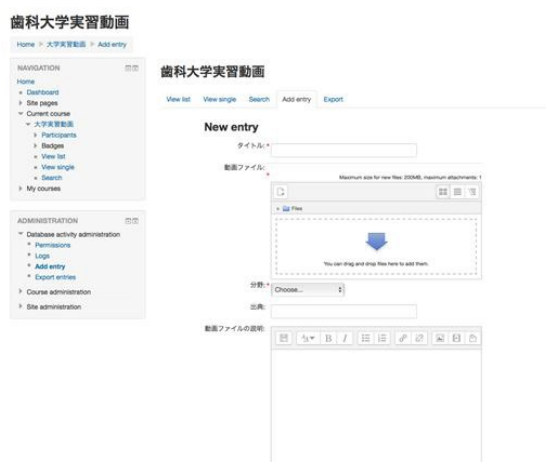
歯科大学実習動画

Home > 大学実習動画 > Add entry

NAVIGATION

Home
Dashboard
Site pages
Current course
大学実習動画
Participants
Badges
View list
View single
Search
My courses

ADMINISTRATION

Database activity administration
Permissions
Logs
Add entry
Export entries
Course administration
Site administration

歯科大学実習動画

View list | View single | Search | Add entry | Export

New entry

タイトル: *

動画ファイル: *

Maximum size for new files: 200MB, maximum attachments: 1

Files

You can drag and drop files here to add them.

分野: * Choose...

出典:

動画ファイルの説明: